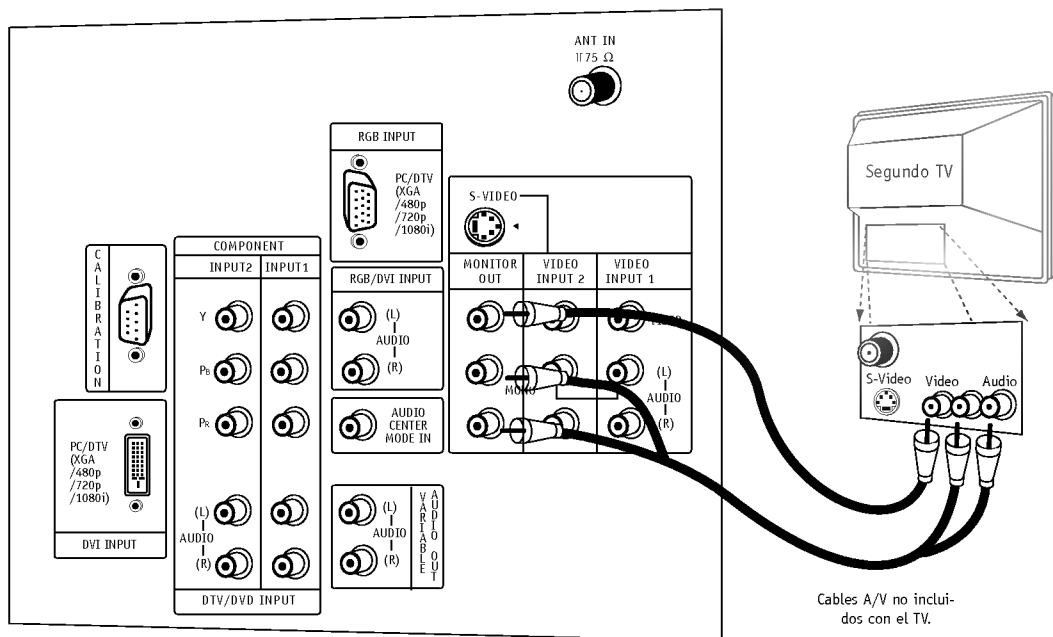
ANT IN
75 Ω

RGB INPUT
PC/DTV (XGA /480p /720p /1080i)

S-VIDEO

CALIBRATION

COMPONENT
INPUT2 INPUT1
Y
PB
PR
(L) AUDIO (R)
DTV/DVD INPUT

RGB/DVI INPUT
(L) AUDIO (R)

AUDIO CENTER MODE IN

(L) AUDIO (R)
VARIABLE AUDIO OUT

MONITOR OUT
VIDEO INPUT 2
VIDEO INPUT 1
MONO
(L) AUDIO (R)

PC/DTV (XGA /480p /720p /1080i)
DVI INPUT

Segundo TV

S-Video Video Audio

Cables A/V no incluidos con el TV.